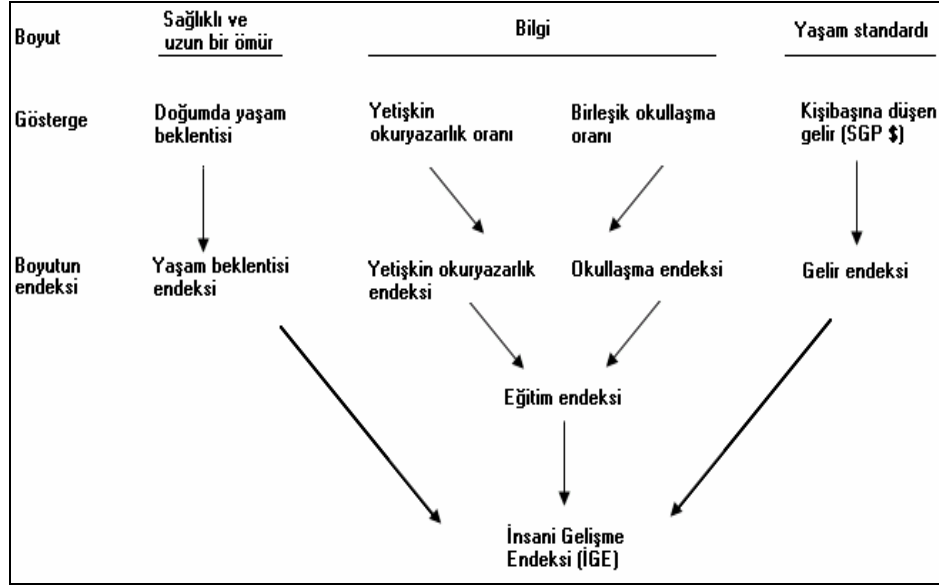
Boyut

Sağlıklı ve uzun bir ömür

Bilgi

Yaşam standardı

Gösterge

Doğumda yaşam beklentisi

Yetişkin okuryazarlık oranı

Birleşik okullaşma oranı

Kişibaşına düşen gelir (SGP $)

Boyutun endeksi

Yaşam beklentisi endeksi

Yetişkin okuryazarlık endeksi

Okullaşma endeksi

Gelir endeksi

Eğitim endeksi

İnsani Gelişme Endeksi (İGE)